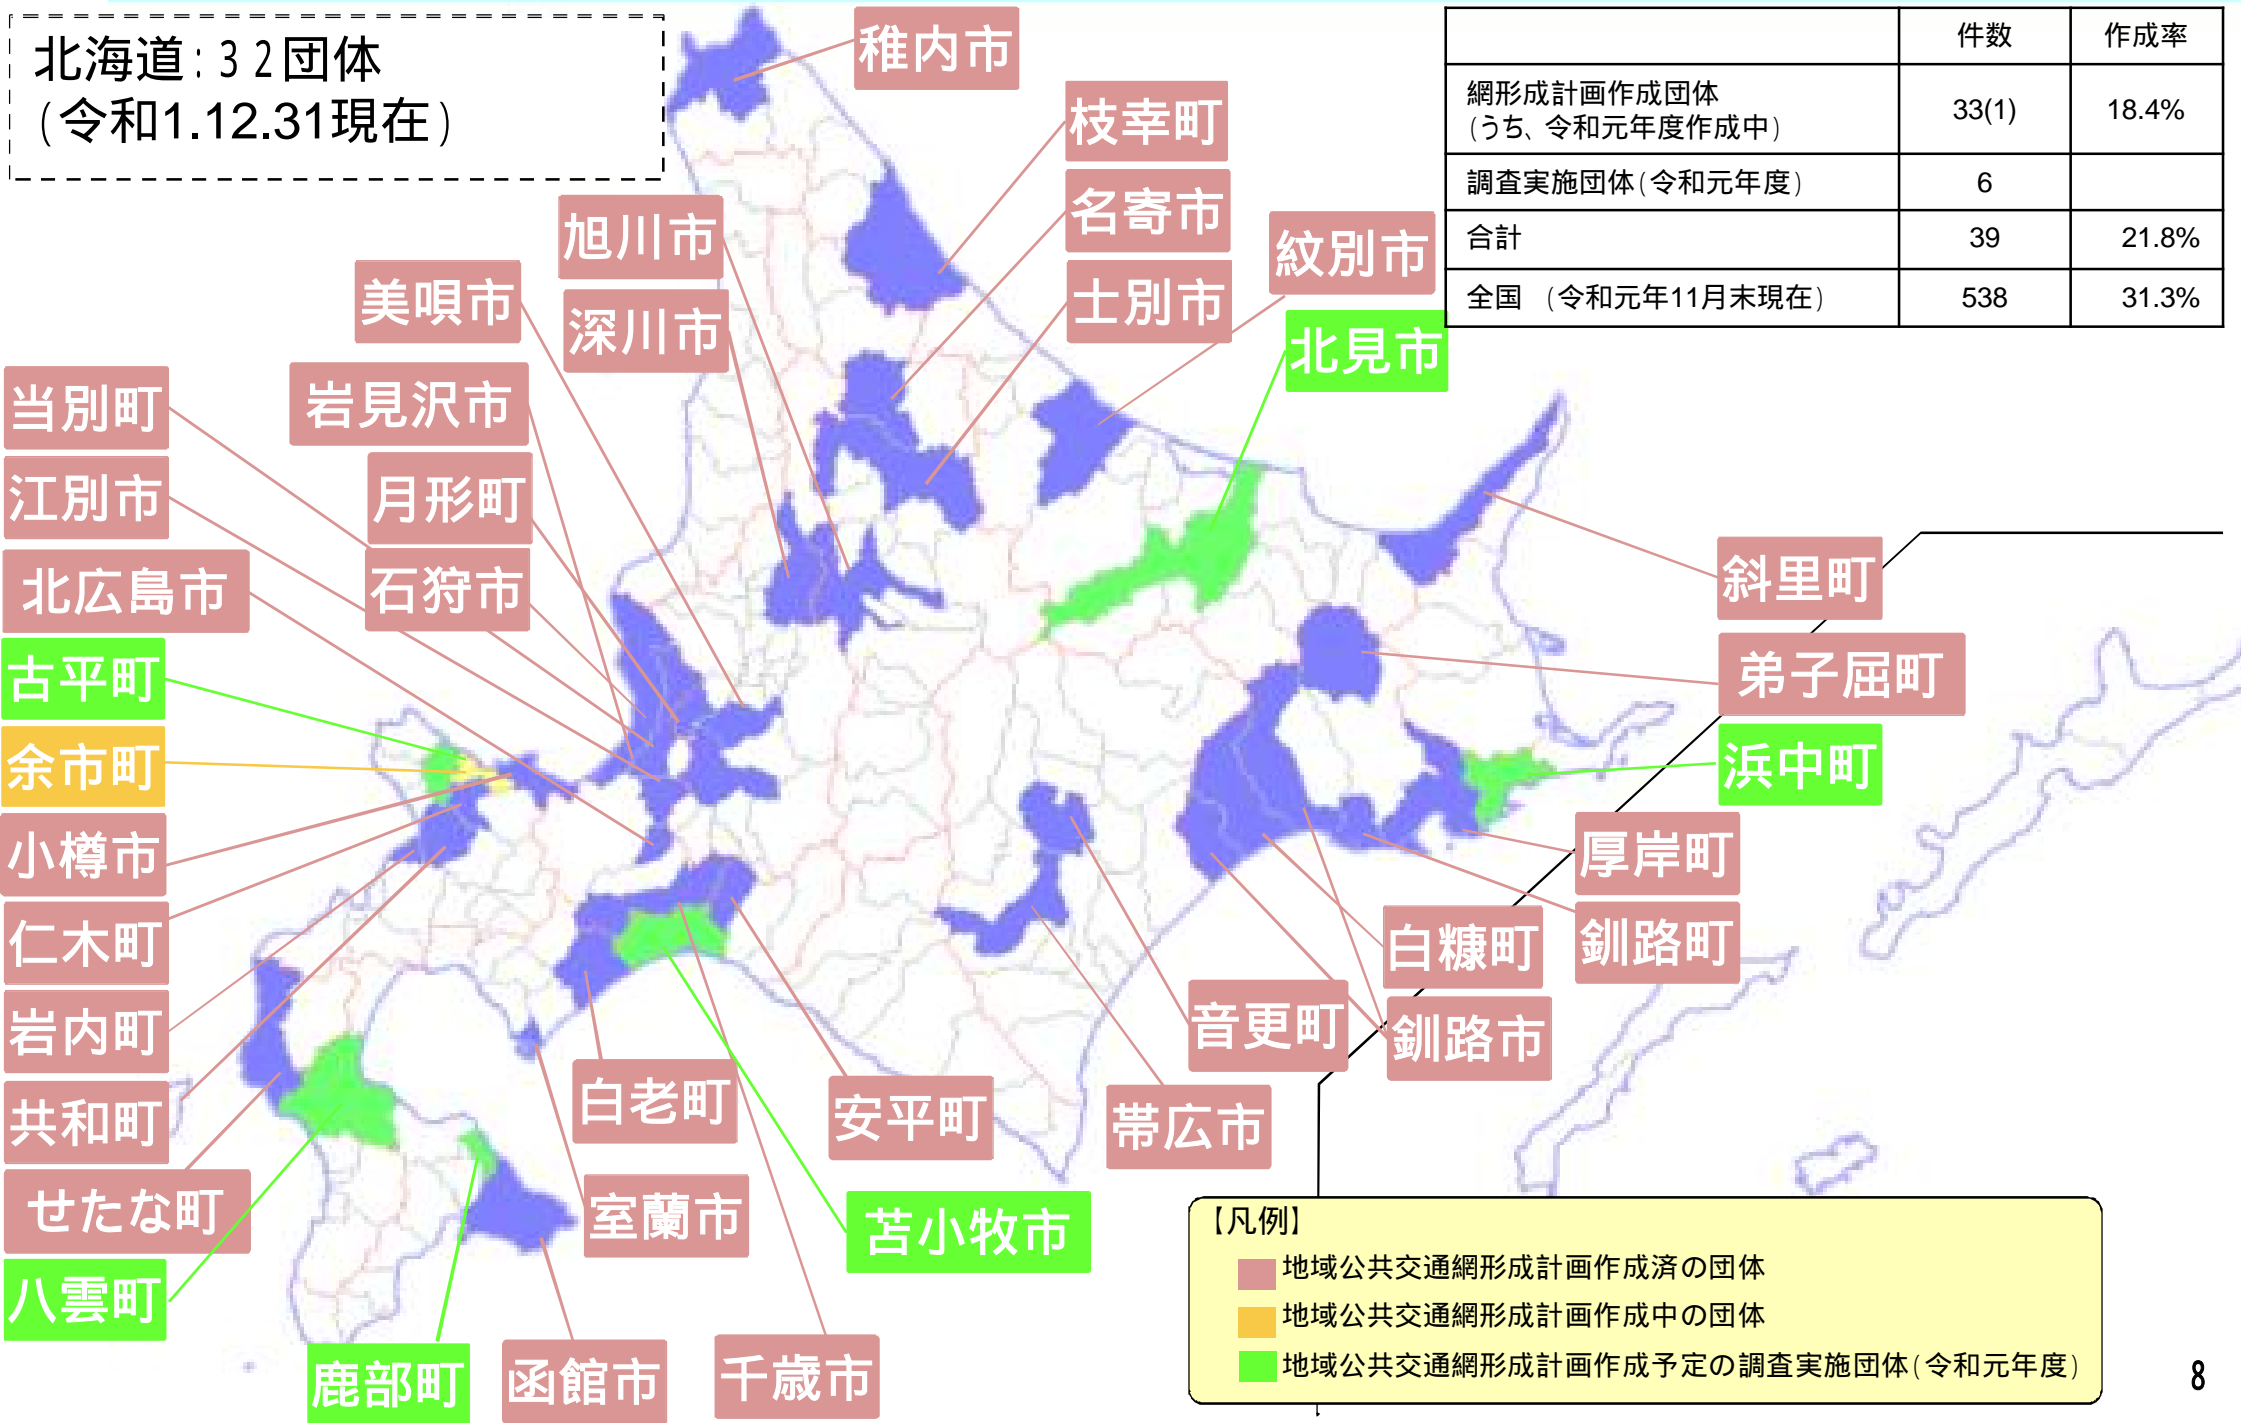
北海道：３２団体
（令和1.12.31現在）

| | 件数 | 作成率 |
|---|---|---|
| 網形成計画作成団体（うち、令和元年度作成中） | 33(1) | 18.4% |
| 調査実施団体（令和元年度） | 6 | |
| 合計 | 39 | 21.8% |
| 全国 （令和元年11月末現在） | 538 | 31.3% |

稚内市
枝幸町
名寄市
紋別市
士別市
北見市
旭川市
深川市
美唄市
岩見沢市
月形町
石狩市
当別町
江別市
北広島市
古平町
余市町
小樽市
仁木町
岩内町
共和町
せたな町
八雲町
鹿部町
函館市
千歳市
室蘭市
白老町
苫小牧市
安平町
帯広市
音更町
釧路市
白糠町
釧路町
厚岸町
浜中町
弟子屈町
斜里町

【凡例】
地域公共交通網形成計画作成済の団体
地域公共交通網形成計画作成中の団体
地域公共交通網形成計画作成予定の調査実施団体（令和元年度）

8